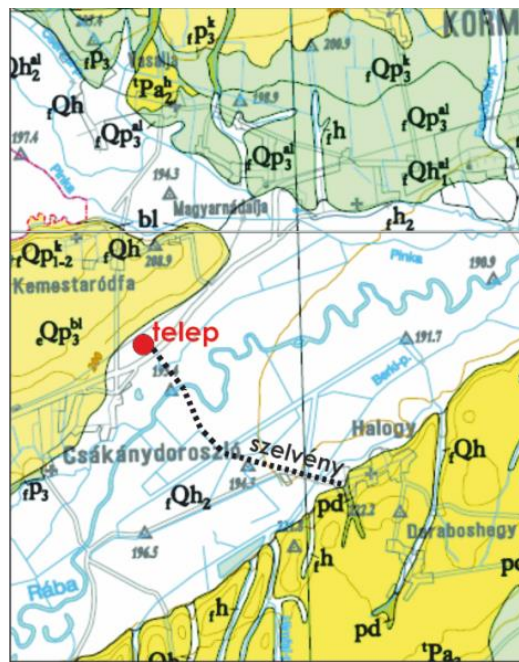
208.4
KORM
$Qh_2^{al}$
$_fP_3^k$
$_fP_3$
Vasalja
208.9
$_fP_3^k$
$^tPa_2^h$
$_fQp_3^k$
$_fQh$
198.9
$_fQp_3^{al}$
197.4
$_fQp_3^{al}$
$_fQp_3^{al}$
$_fh$
Pinka
194.3
$_fQh_1^{al}$
bl
Magyarnádalja
$_fh_2$
$_fQp_{1-2}^k$
$_fQh$
208.9
Pinka
190.9
Kemestaródfa
$_eQp_3^{bl}$
telep
191.7
Benkő-p.
Halogy
szelvény
Csákánydoroszló
$_fQh$
$_fP_3$
$_fQh_2$
194.5
pd
212.3
Daraboshegy
196.5
$_fh$
Rába
$_fh$
pd
$^tPa_2$